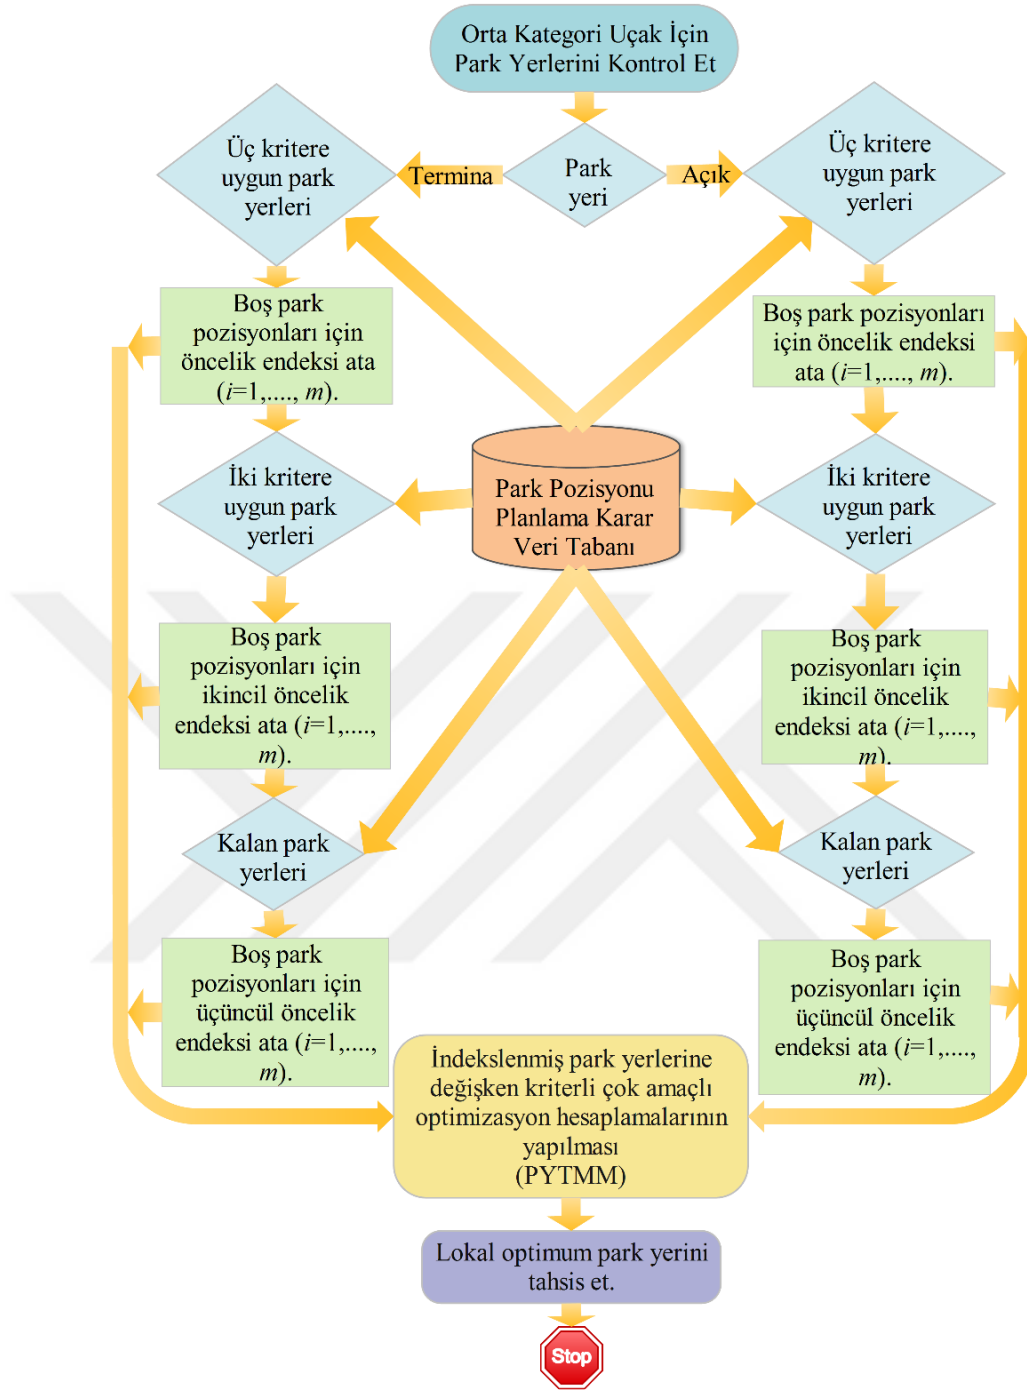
Orta Kategori Uçak İçin Park Yerlerini Kontrol Et

Termina

Park yeri

Açık

Üç kritere uygun park yerleri

Üç kritere uygun park yerleri

Boş park pozisyonları için öncelik endeksi ata ($i$=1,...., $m$).

Boş park pozisyonları için öncelik endeksi ata ($i$=1,...., $m$).

İki kritere uygun park yerleri

Park Pozisyonu Planlama Karar Veri Tabanı

İki kritere uygun park yerleri

Boş park pozisyonları için ikincil öncelik endeksi ata ($i$=1,...., $m$).

Boş park pozisyonları için ikincil öncelik endeksi ata ($i$=1,...., $m$).

Kalan park yerleri

Kalan park yerleri

Boş park pozisyonları için üçüncül öncelik endeksi ata ($i$=1,...., $m$).

Boş park pozisyonları için üçüncül öncelik endeksi ata ($i$=1,...., $m$).

İndekslenmiş park yerlerine değişken kriterli çok amaçlı optimizasyon hesaplamalarının yapılması (PYTMM)

Lokal optimum park yerini tahsis et.

Stop